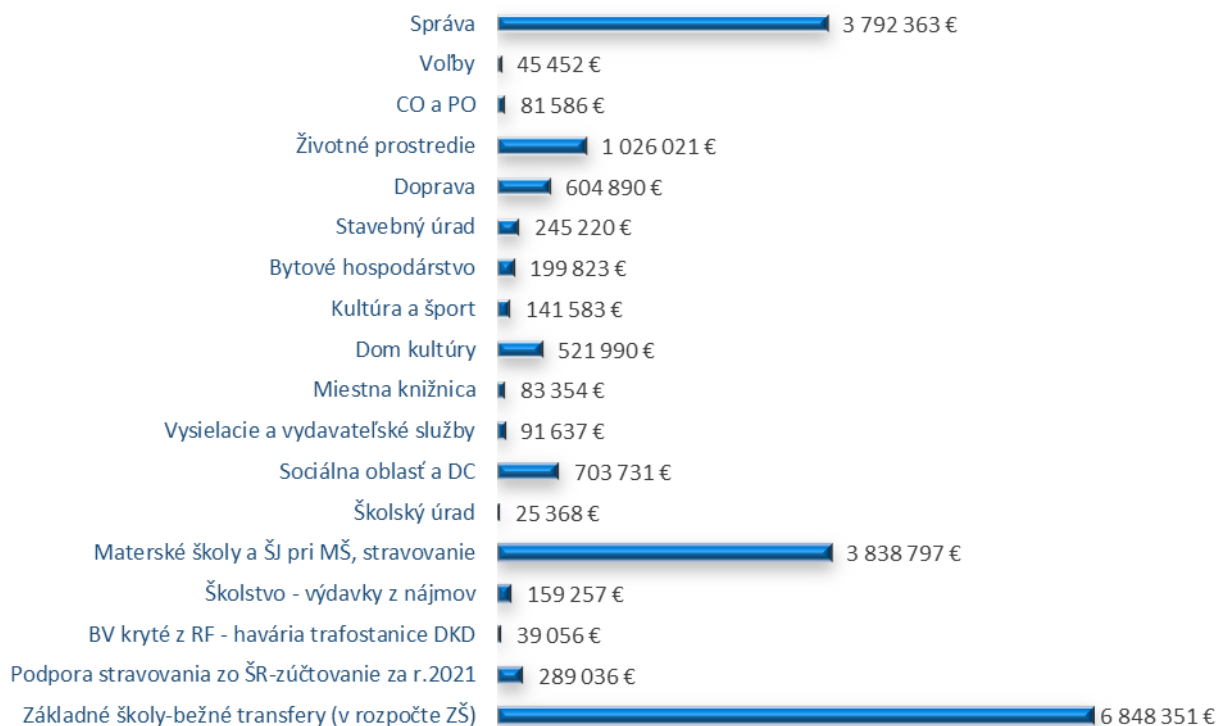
Správa 3 792 363 €
Voľby 45 452 €
CO a PO 81 586 €
Životné prostredie 1 026 021 €
Doprava 604 890 €
Stavebný úrad 245 220 €
Bytové hospodárstvo 199 823 €
Kultúra a šport 141 583 €
Dom kultúry 521 990 €
Miestna knižnica 83 354 €
Vysielacie a vydavateľské služby 91 637 €
Sociálna oblasť a DC 703 731 €
Školský úrad 25 368 €
Materské školy a ŠJ pri MŠ, stravovanie 3 838 797 €
Školstvo - výdavky z nájmov 159 257 €
BV kryté z RF - havária trafostanice DKD 39 056 €
Podpora stravovania zo ŠR-zúčtovanie za r.2021 289 036 €
Základné školy-bežné transfery (v rozpočte ZŠ) 6 848 351 €